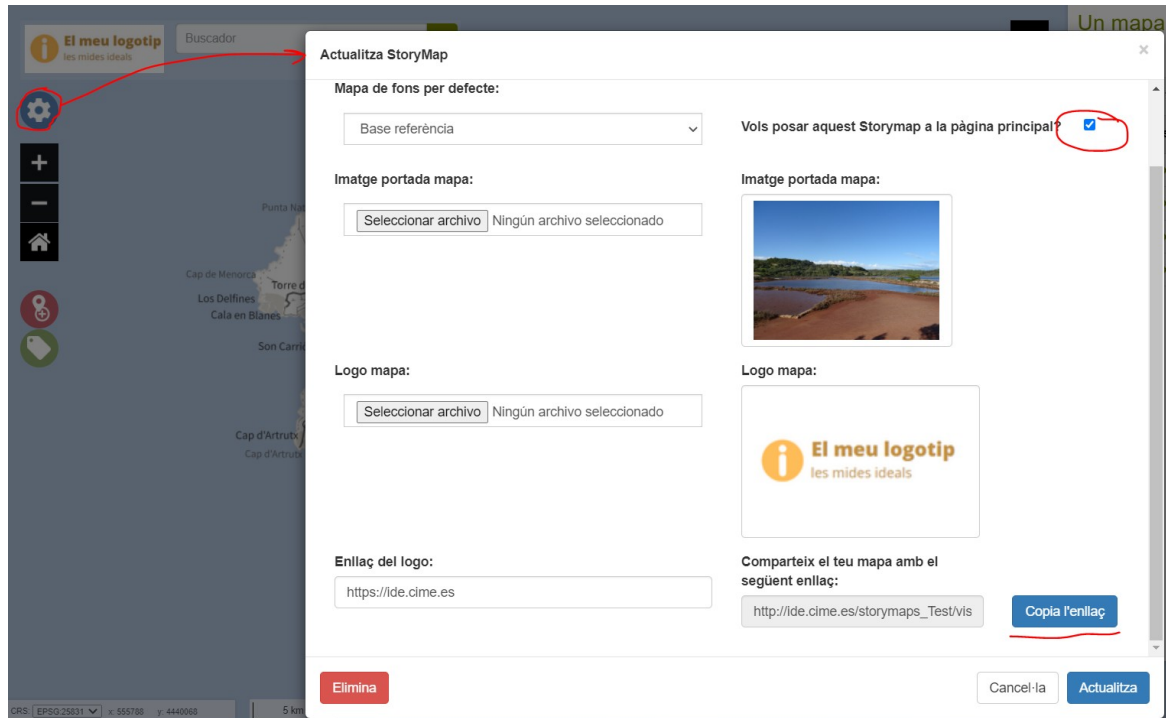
El meu logotip
les mides ideals

Buscador

Un mapa

Punta Nat
Cap de Menorca
Torre d
Los Delfines
Cala en Blanes
Son Carrio
Cap d'Artrutx
Cap d'Artrutx

CRS: EPSG:25831 x: 555788 y: 4440068
5 km

Actualitza StoryMap

×

Mapa de fons per defecte:

Base referència

Vols posar aquest Storymap a la pàgina principal?

Imatge portada mapa:

Seleccionar archivo Ningún archivo seleccionado

Imatge portada mapa:

Logo mapa:

Seleccionar archivo Ningún archivo seleccionado

Logo mapa:

El meu logotip
les mides ideals

Enllaç del logo:

https://ide.cime.es

Comparteix el teu mapa amb el següent enllaç:

http://ide.cime.es/storymaps_Test/vis

Copia l'enllaç

Elimina

Cancel·la

Actualitza